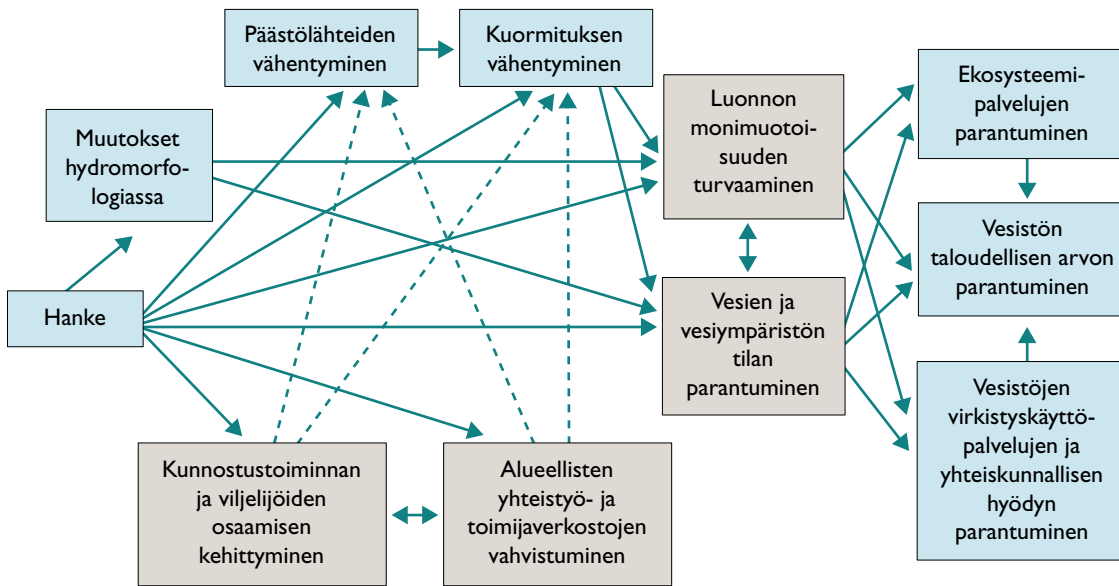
Päästölähteiden vähentyminen

Kuormituksen vähentyminen

Muutokset hydromorfologiassa

Luonnon monimuotoisuuden turvaaminen

Ekosysteemipalvelujen parantuminen

Vesistön taloudellisen arvon parantuminen

Hanke

Vesien ja vesiympäristön tilan parantuminen

Vesistöjen virkistyskäyttöpalvelujen ja yhteiskunnallisen hyödyn parantuminen

Kunnostustoiminnan ja viljelijöiden osaamisen kehittyminen

Alueellisten yhteistyö- ja toimijaverkostojen vahvistuminen